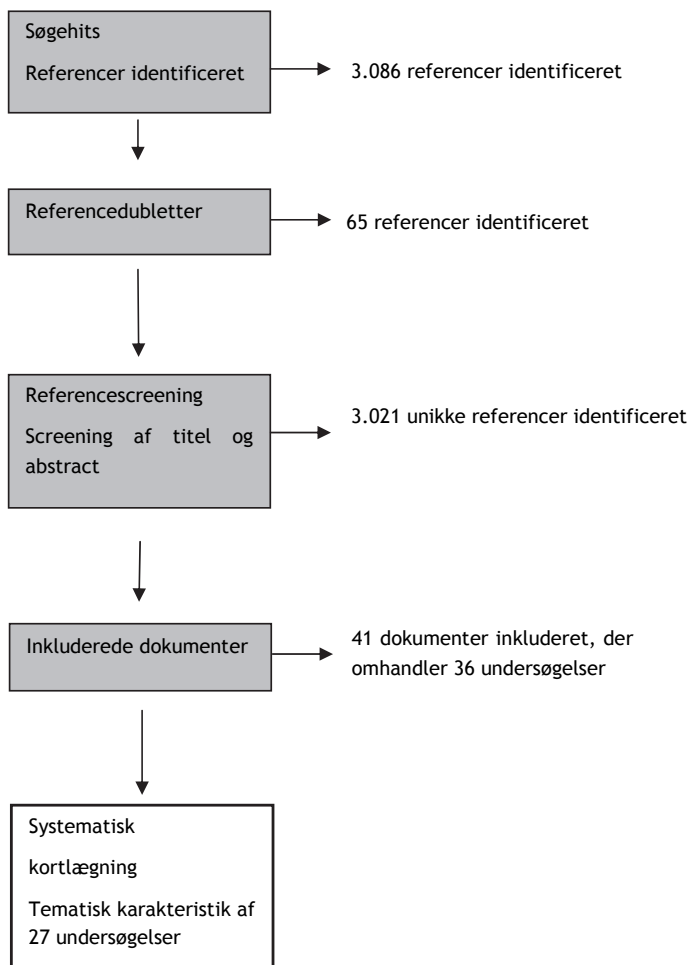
Søgehits

Referencer identificeret

3.086 referencer identificeret

Referencedubletter

65 referencer identificeret

Referencescreening

Screening af titel og abstract

3.021 unikke referencer identificeret

Inkluderede dokumenter

41 dokumenter inkluderet, der omhandler 36 undersøgelser

Systematisk

kortlægning

Tematisk karakteristik af 27 undersøgelser